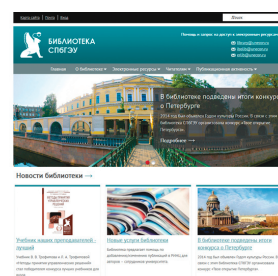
Поиск

БИБЛИОТЕКА СПбГЭУ

Главная | О библиотеке | Электронные ресурсы | Читателям | Публикационная активность

В библиотеке подведены итоги конкурса о Петербурге

Подробнее →

Новости библиотеки →

Учебник наших преподавателей - лучший

Новые услуги библиотеки

В библиотеке подведены итоги конкурса о Петербурге